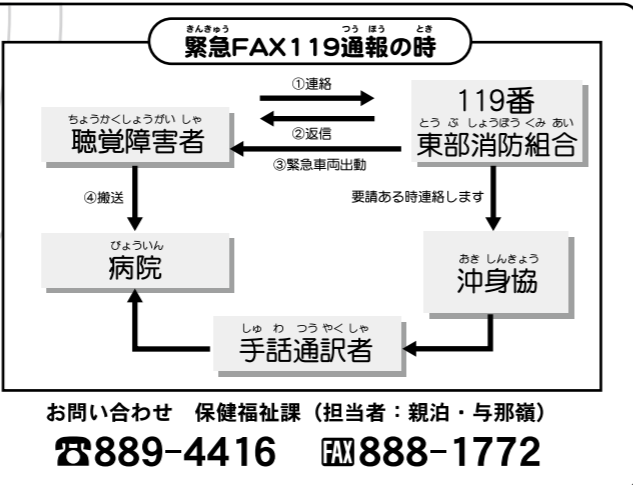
きんきゅう つうほう とき
緊急FAX119通報の時

①連絡

119番

ちょうかくしょうがいしゃ
聴覚障害者

②返信

とうぶしょうぼうくみあい
東部消防組合

③緊急車両出動

④搬送

要請ある時連絡します

びょういん
病院

おきしんきょう
沖身協

しゅわつうやくしゃ
手話通訳者

お問い合わせ　保健福祉課（担当者：親泊・与那嶺）

☎889-4416　FAX888-1772